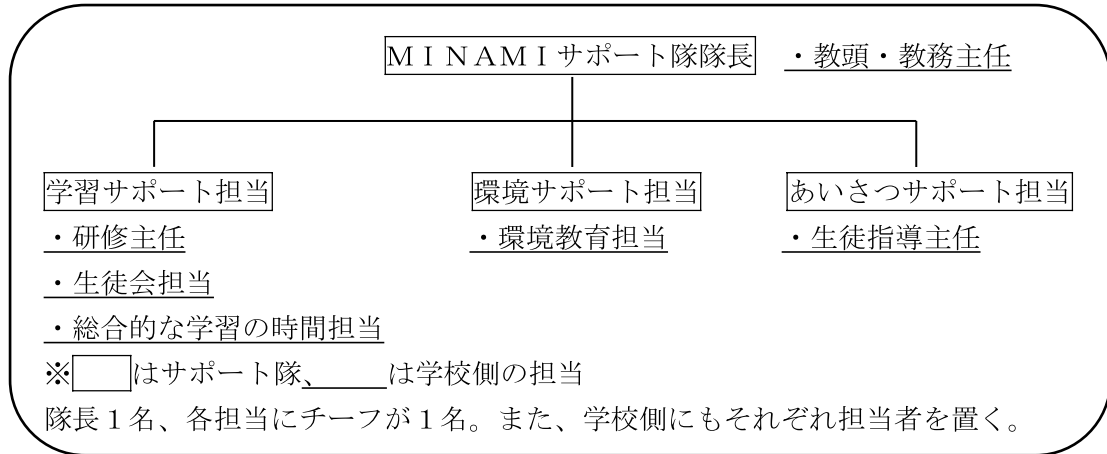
ＭＩＮＡＭＩサポート隊隊長　・教頭・教務主任

学習サポート担当
・研修主任
・生徒会担当
・総合的な学習の時間担当

環境サポート担当
・環境教育担当

あいさつサポート担当
・生徒指導主任

※□はサポート隊、＿＿は学校側の担当
隊長１名、各担当にチーフが１名。また、学校側にもそれぞれ担当者を置く。